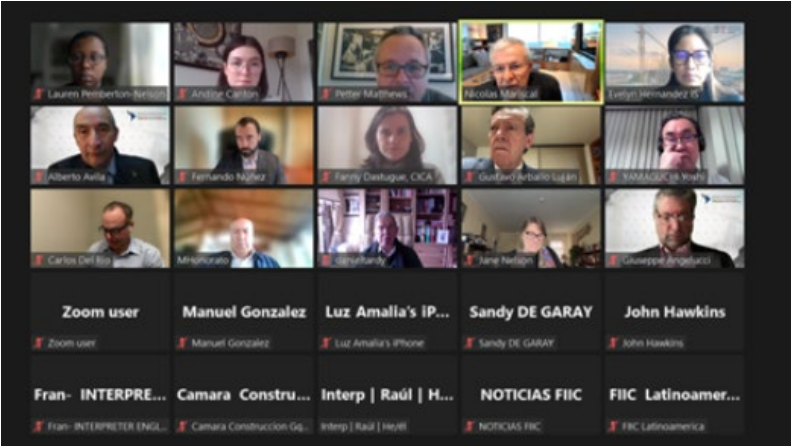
Lauren Pemberton-Nelson
Andrie Canton
Petter Matthews
Nicolas Mariscal
Evelyn Hernandez IS
Alberto Avila
Fernando Nuñez
Fanny Dastugue, CICA
Gustavo Arballo Lujan
YAMAGUCHI Yoshi
Carlos Del Rio
Mrsonorato
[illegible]
Jane Nelson
Giuseppe Angelucci
Zoom user
Zoom user
Manuel Gonzalez
Manuel Gonzalez
Luz Amalia's iP...
Luz Amalia's iPhone
Sandy DE GARAY
Sandy DE GARAY
John Hawkins
John Hawkins
Fran- INTERPRETE...
Fran- INTERPRETER ENGL...
Camara Constru...
Camara Construccion Gq...
Interp | Raúl | H...
Interp | Raúl | He/él
NOTICIAS FIIC
NOTICIAS FIIC
FIIC Latinoamer...
FIIC Latinoamerica